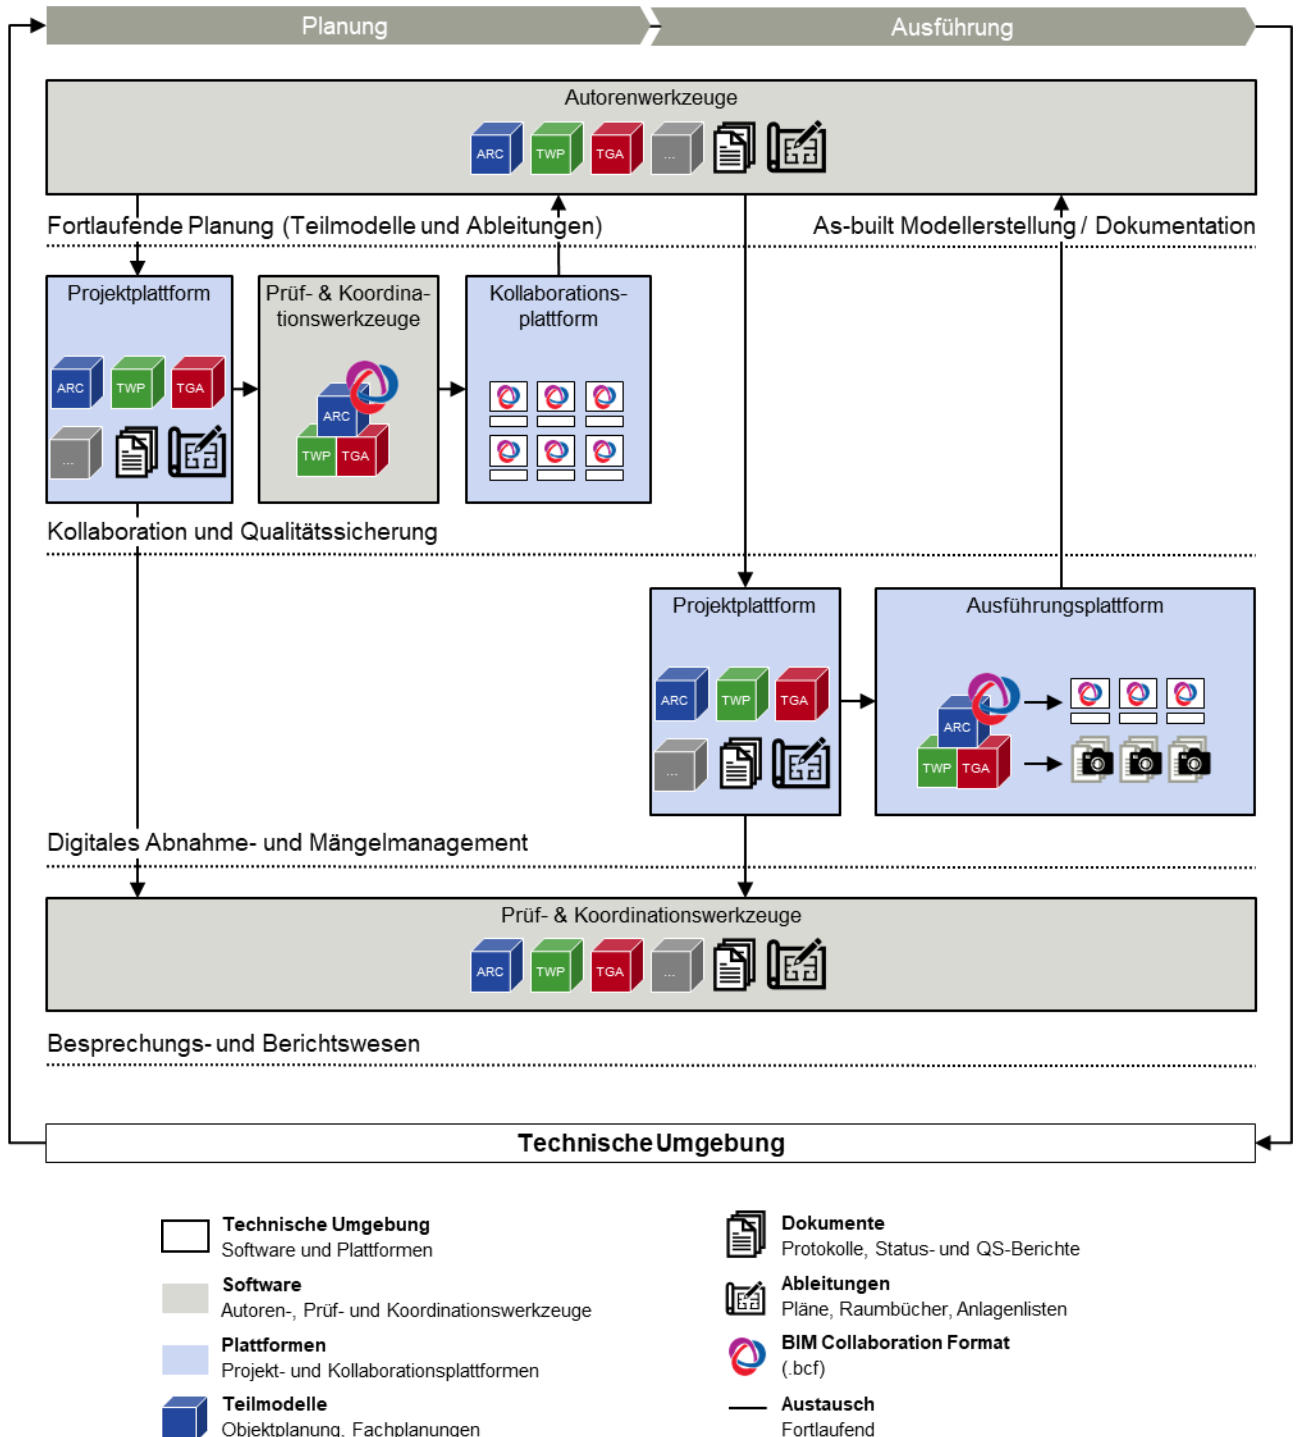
Planung

Ausführung

Autorenwerkzeuge

ARC TWP TGA ...

Fortlaufende Planung (Teilmodelle und Ableitungen)

As-built Modellerstellung / Dokumentation

Projektplattform

ARC TWP TGA ...

Prüf- & Koordinationswerkzeuge

ARC TWP TGA

Kollaborationsplattform

Kollaboration und Qualitätssicherung

Projektplattform

ARC TWP TGA ...

Ausführungsplattform

ARC TWP TGA

Digitales Abnahme- und Mängelmanagement

Prüf- & Koordinationswerkzeuge

ARC TWP TGA ...

Besprechungs- und Berichtswesen

Technische Umgebung

Technische Umgebung
Software und Plattformen

Software
Autoren-, Prüf- und Koordinationswerkzeuge

Plattformen
Projekt- und Kollaborationsplattformen

Teilmodelle
Objektplanung, Fachplanungen

Dokumente
Protokolle, Status- und QS-Berichte

Ableitungen
Pläne, Raumbücher, Anlagenlisten

BIM Collaboration Format
(.bcf)

Austausch
Fortlaufend